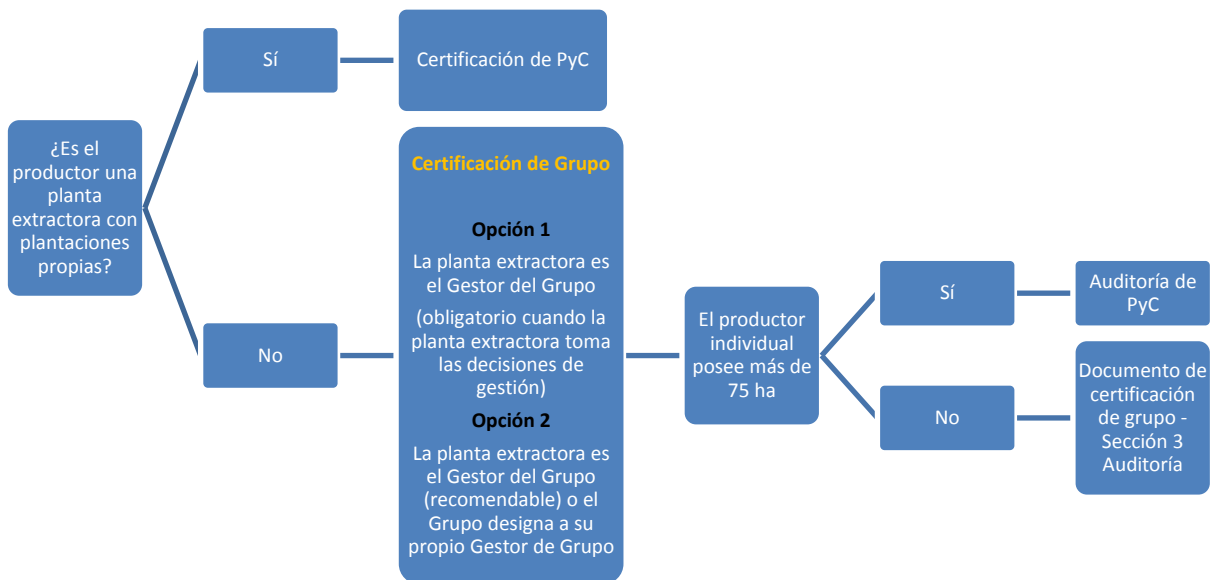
¿Es el productor una planta extractora con plantaciones propias?

Sí

Certificación de PyC

No

Certificación de Grupo

Opción 1

La planta extractora es el Gestor del Grupo

(obligatorio cuando la planta extractora toma las decisiones de gestión)

Opción 2

La planta extractora es el Gestor del Grupo (recomendable) o el Grupo designa a su propio Gestor de Grupo

El productor individual posee más de 75 ha

Sí

Auditoría de PyC

No

Documento de certificación de grupo - Sección 3 Auditoría